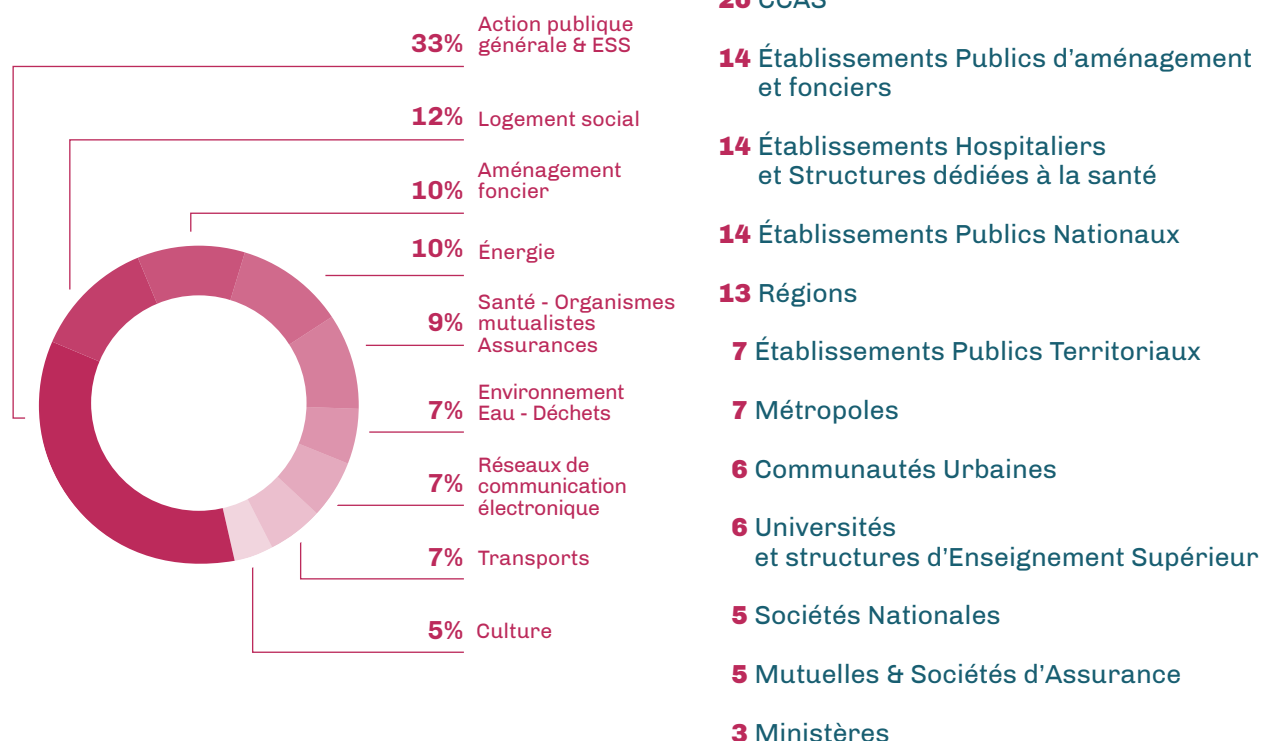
33% Action publique générale & ESS

12% Logement social

10% Aménagement foncier

10% Énergie

9% Santé - Organismes mutualistes Assurances

7% Environnement Eau - Déchets

7% Réseaux de communication électronique

7% Transports

5% Culture

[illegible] CCAS

14 Établissements Publics d'aménagement et fonciers

14 Établissements Hospitaliers et Structures dédiées à la santé

14 Établissements Publics Nationaux

13 Régions

7 Établissements Publics Territoriaux

7 Métropoles

6 Communautés Urbaines

6 Universités et structures d'Enseignement Supérieur

5 Sociétés Nationales

5 Mutuelles & Sociétés d'Assurance

3 Ministères